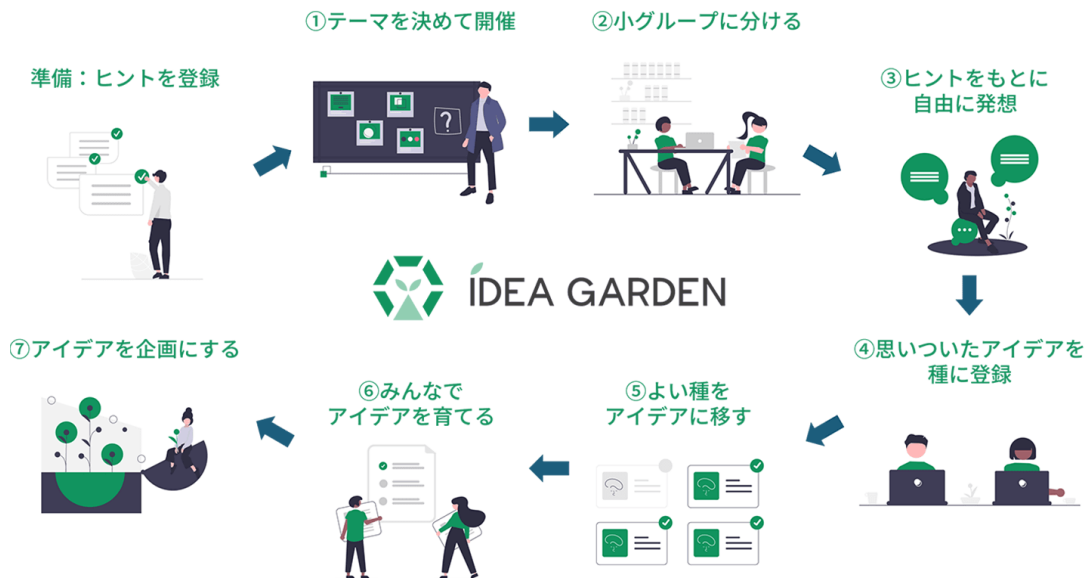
準備：ヒントを登録

①テーマを決めて開催

②小グループに分ける

③ヒントをもとに自由に発想

IDEA GARDEN

④思いついたアイデアを種に登録

⑤よい種をアイデアに移す

⑥みんなでアイデアを育てる

⑦アイデアを企画にする